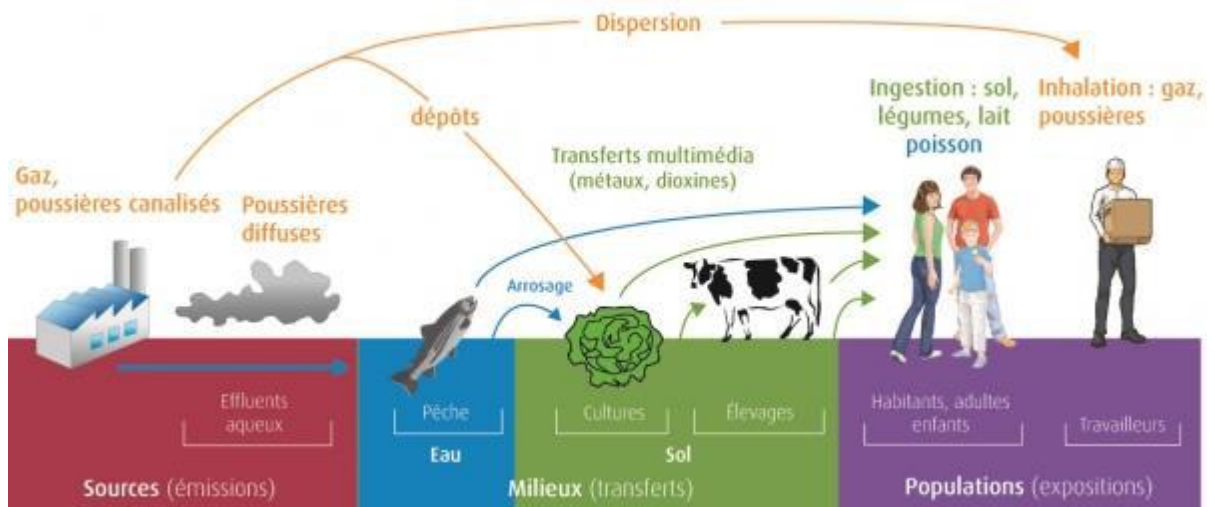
Dispersion

dépôts

Ingestion : sol, légumes, lait poisson

Inhalation : gaz, poussières

Gaz, poussières canalisés

Poussières diffuses

Transferts multimédia (métaux, dioxines)

Arrosage

Effluents aqueux

Pêche

Eau

Cultures

Élevages

Sol

Habitants, adultes enfants

Travailleurs

Sources (émissions)

Milieux (transferts)

Populations (expositions)